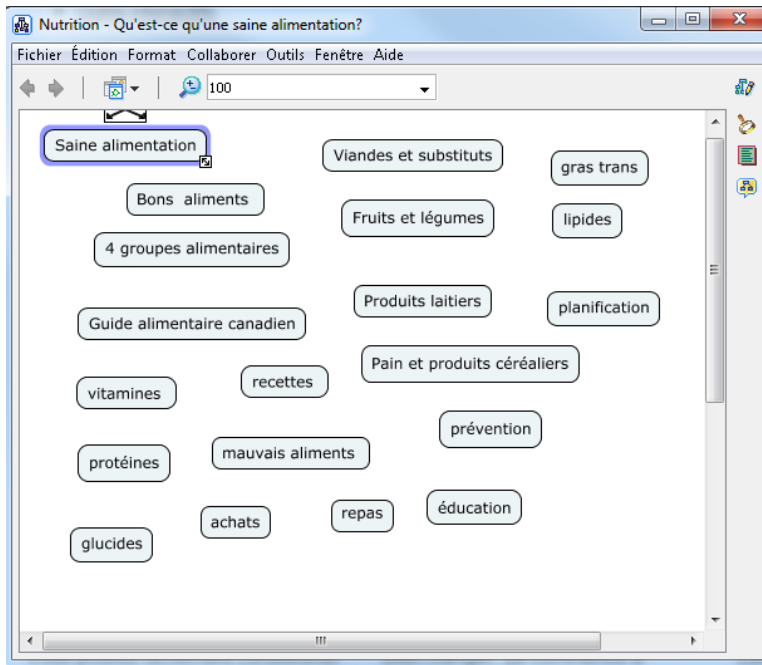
Nutrition - Qu'est-ce qu'une saine alimentation?

Fichier Édition Format Collaborer Outils Fenêtre Aide

100

Saine alimentation

Viandes et substituts

gras trans

Bons aliments

Fruits et légumes

lipides

4 groupes alimentaires

Produits laitiers

planification

Guide alimentaire canadien

Pain et produits céréaliers

vitamines

recettes

prévention

protéines

mauvais aliments

achats

repas

éducation

glucides